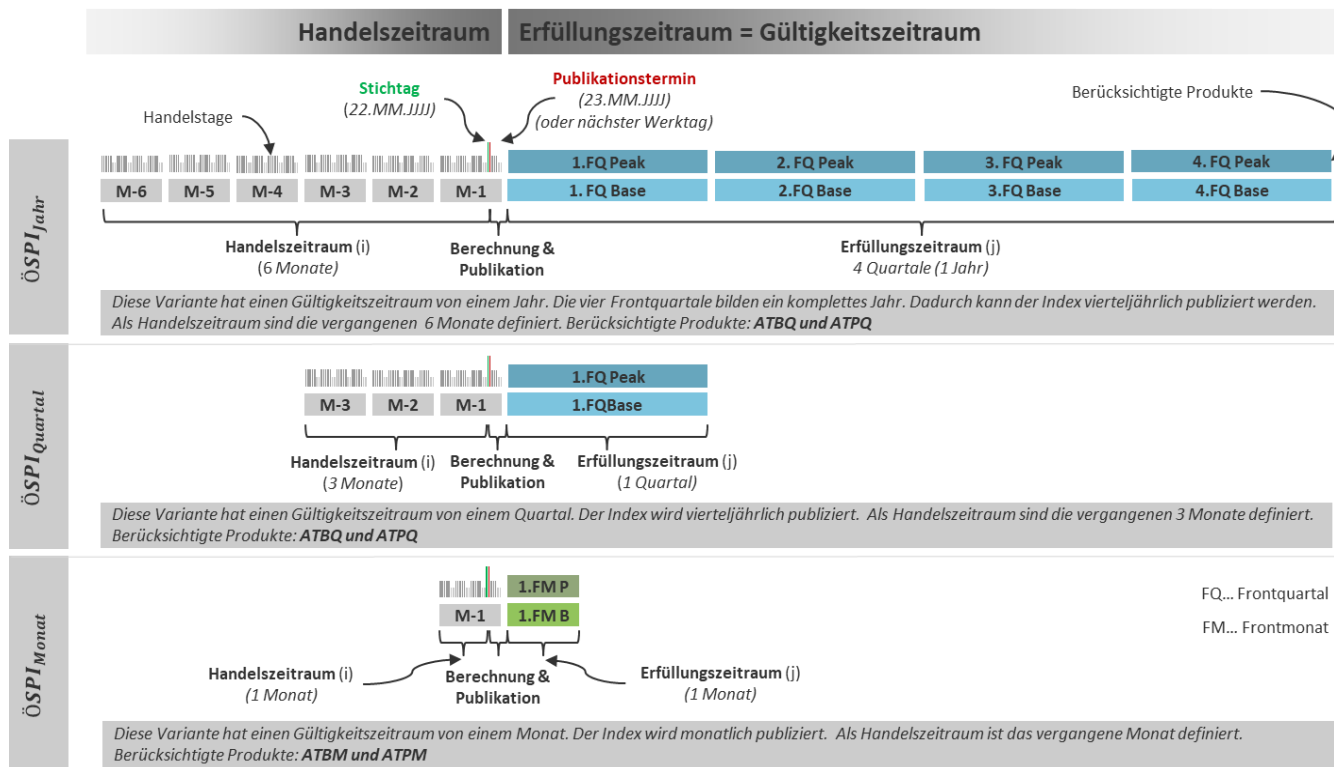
Handelszeitraum | Erfüllungszeitraum = Gültigkeitszeitraum

Stichtag
(22.MM.JJJJ)

Publikationstermin
(23.MM.JJJJ)
(oder nächster Werktag)

Berücksichtigte Produkte

Handelstage

$ÖSPI_{Jahr}$

M-6 M-5 M-4 M-3 M-2 M-1

1.FQ Peak | 2. FQ Peak | 3. FQ Peak | 4. FQ Peak
1. FQ Base | 2.FQ Base | 3.FQ Base | 4.FQ Base

Handelszeitraum (i)
(6 Monate)

Berechnung & Publikation

Erfüllungszeitraum (j)
4 Quartale (1 Jahr)

Diese Variante hat einen Gültigkeitszeitraum von einem Jahr. Die vier Frontquartale bilden ein komplettes Jahr. Dadurch kann der Index vierteljährlich publiziert werden. Als Handelszeitraum sind die vergangenen 6 Monate definiert. Berücksichtigte Produkte: **ATBQ und ATPQ**

$ÖSPI_{Quartal}$

M-3 M-2 M-1

1.FQ Peak
1.FQBase

Handelszeitraum (i)
(3 Monate)

Berechnung & Publikation

Erfüllungszeitraum (j)
(1 Quartal)

Diese Variante hat einen Gültigkeitszeitraum von einem Quartal. Der Index wird vierteljährlich publiziert. Als Handelszeitraum sind die vergangenen 3 Monate definiert. Berücksichtigte Produkte: **ATBQ und ATPQ**

$ÖSPI_{Monat}$

1.FM P
M-1 1.FM B

FQ... Frontquartal
FM... Frontmonat

Handelszeitraum (i)
(1 Monat)

Berechnung & Publikation

Erfüllungszeitraum (j)
(1 Monat)

Diese Variante hat einen Gültigkeitszeitraum von einem Monat. Der Index wird monatlich publiziert. Als Handelszeitraum ist das vergangene Monat definiert. Berücksichtigte Produkte: **ATBM und ATPM**